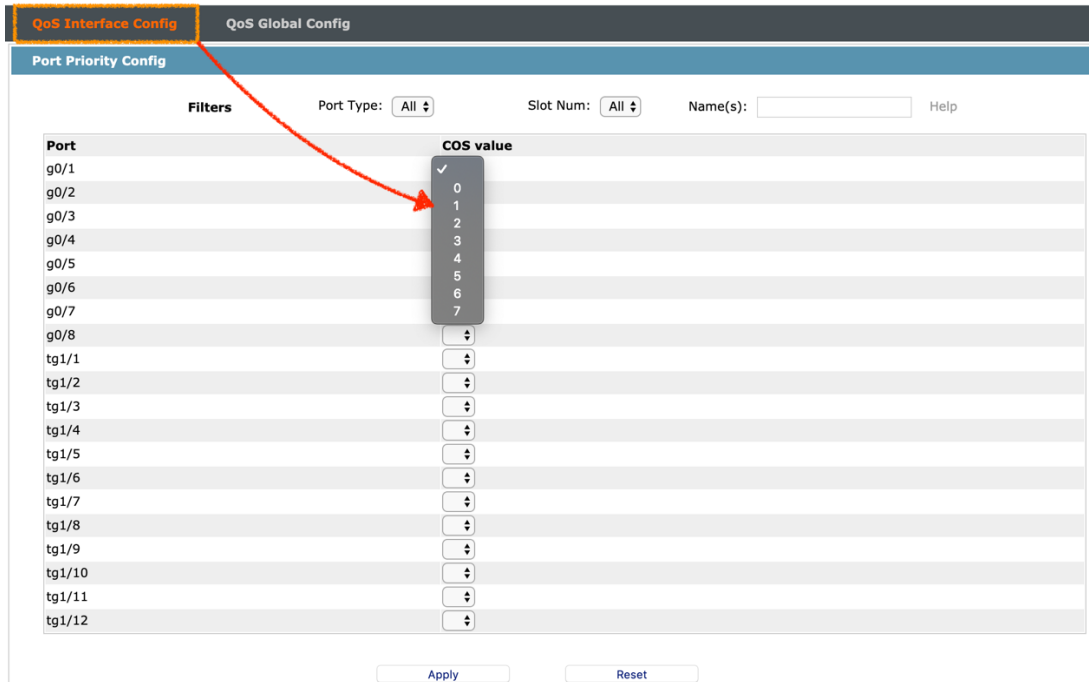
QoS Interface Config    QoS Global Config

Port Priority Config

Filters    Port Type: All    Slot Num: All    Name(s):    Help

| Port | COS value |
|---|---|
| g0/1 | ✓ |
| g0/2 | 0 |
| g0/3 | 1 |
| g0/4 | 2 |
| g0/5 | 3 |
| g0/6 | 4 |
| g0/7 | 5 |
| g0/8 | 6 |
| tg1/1 | 7 |
| tg1/2 | |
| tg1/3 | |
| tg1/4 | |
| tg1/5 | |
| tg1/6 | |
| tg1/7 | |
| tg1/8 | |
| tg1/9 | |
| tg1/10 | |
| tg1/11 | |
| tg1/12 | |

Apply    Reset